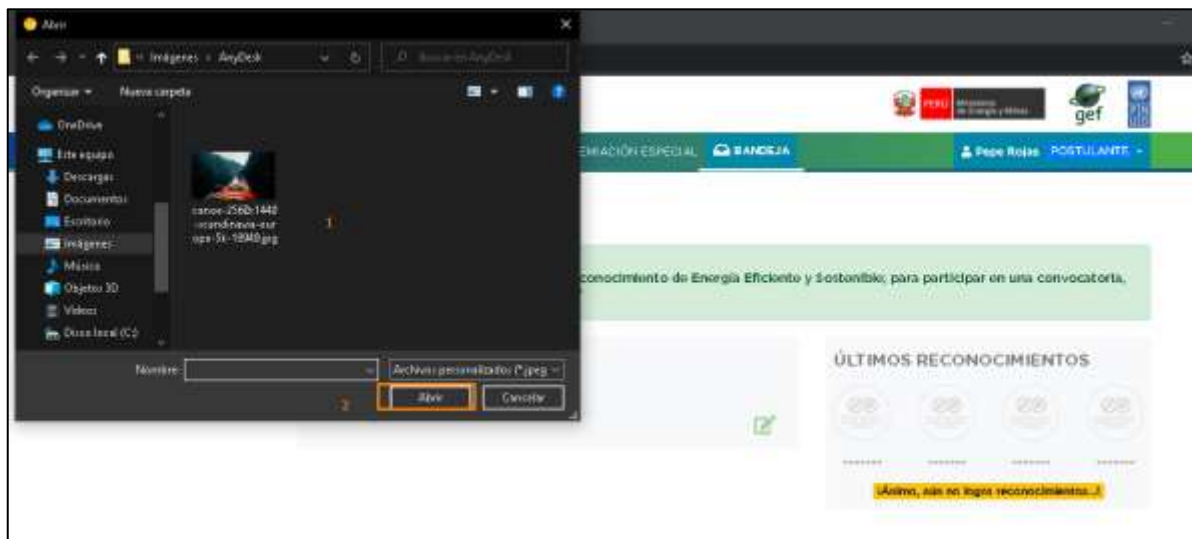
Abrir

← → ↑ « Imágenes › AnyDesk

Buscar en AnyDesk

Organizar ▾ Nueva carpeta

OneDrive
Este equipo
Descargas
Documentos
Escritorio
Imágenes
Música
Objetos 3D
Vídeos
Disco local (C:)

canoe-2560x1440-scandinavia-europe-5k-18940.jpg

1

Nombre:

Archivos personalizados (*.jpeg

2

Abrir

Cancelar

PERÚ Ministerio de Energía y Minas

gef

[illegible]MIACIÓN ESPECIAL

BANDEJA

Pepe Rojas POSTULANTE

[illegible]conocimiento de Energía Eficiente y Sostenible; para participar en una convocatoria,

ÚLTIMOS RECONOCIMIENTOS

¡Ánimo, aún no logra reconocimientos...!